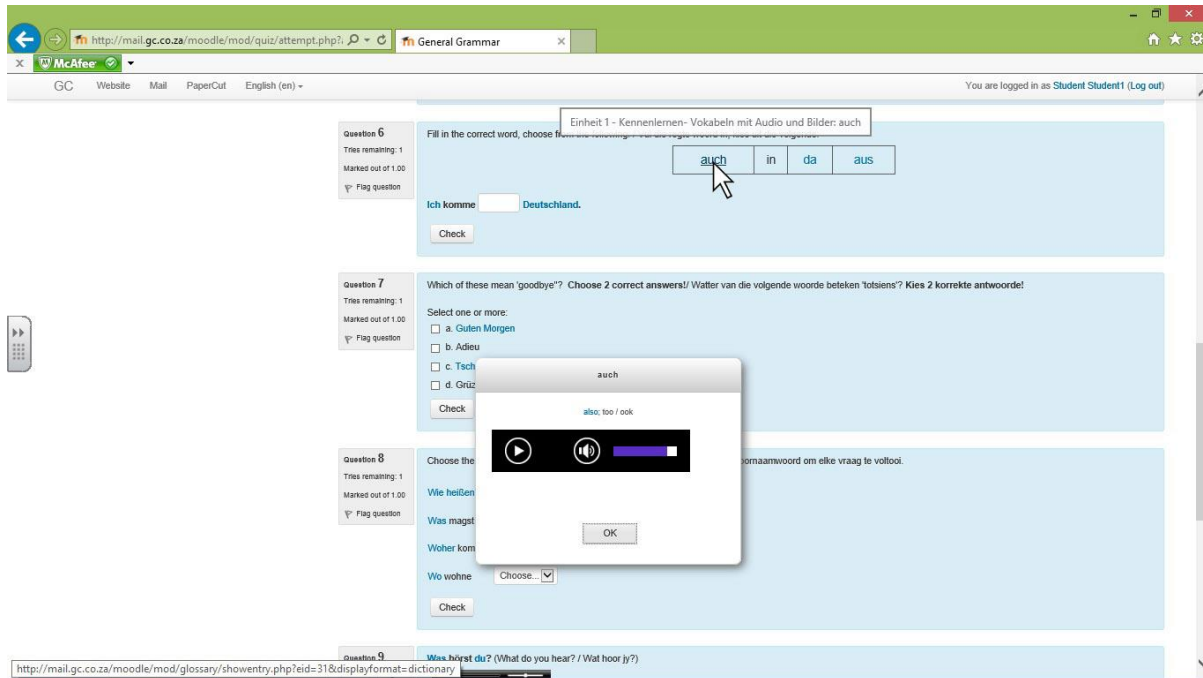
http://mail.gc.co.za/moodle/mod/quiz/attempt.php?
General Grammar
McAfee
GC Website Mail PaperCut English (en)
You are logged in as Student Student1 (Log out)

Einheit 1 - Kennenlernen- Vokabeln mit Audio und Bilder: auch

Question 6
Tries remaining: 1
Marked out of 1.00
Flag question

Fill in the correct word, choose from the following: / Vul die regte woord in, kies uit die volgende:

| auch | in | da | aus |
|---|---|---|---|

Ich komme [ ] Deutschland.

Check

Question 7
Tries remaining: 1
Marked out of 1.00
Flag question

Which of these mean 'goodbye''? Choose 2 correct answers!/ Watter van die volgende woorde beteken 'totsiens'? Kies 2 korrekte antwoorde!

Select one or more:
a. Guten Morgen
b. Adieu
c. Tsch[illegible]
d. Grüß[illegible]

Check

auch
also; too / ook

OK

Question 8
Tries remaining: 1
Marked out of 1.00
Flag question

Choose the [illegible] voornaamwoord om elke vraag te voltooi.

Wie heißen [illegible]
Was magst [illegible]
Woher kom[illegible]
Wo wohne Choose...

Check

Question 9
Was hörst du? (What do you hear? / Wat hoor jy?)

http://mail.gc.co.za/moodle/mod/glossary/showentry.php?eid=31&displayformat=dictionary